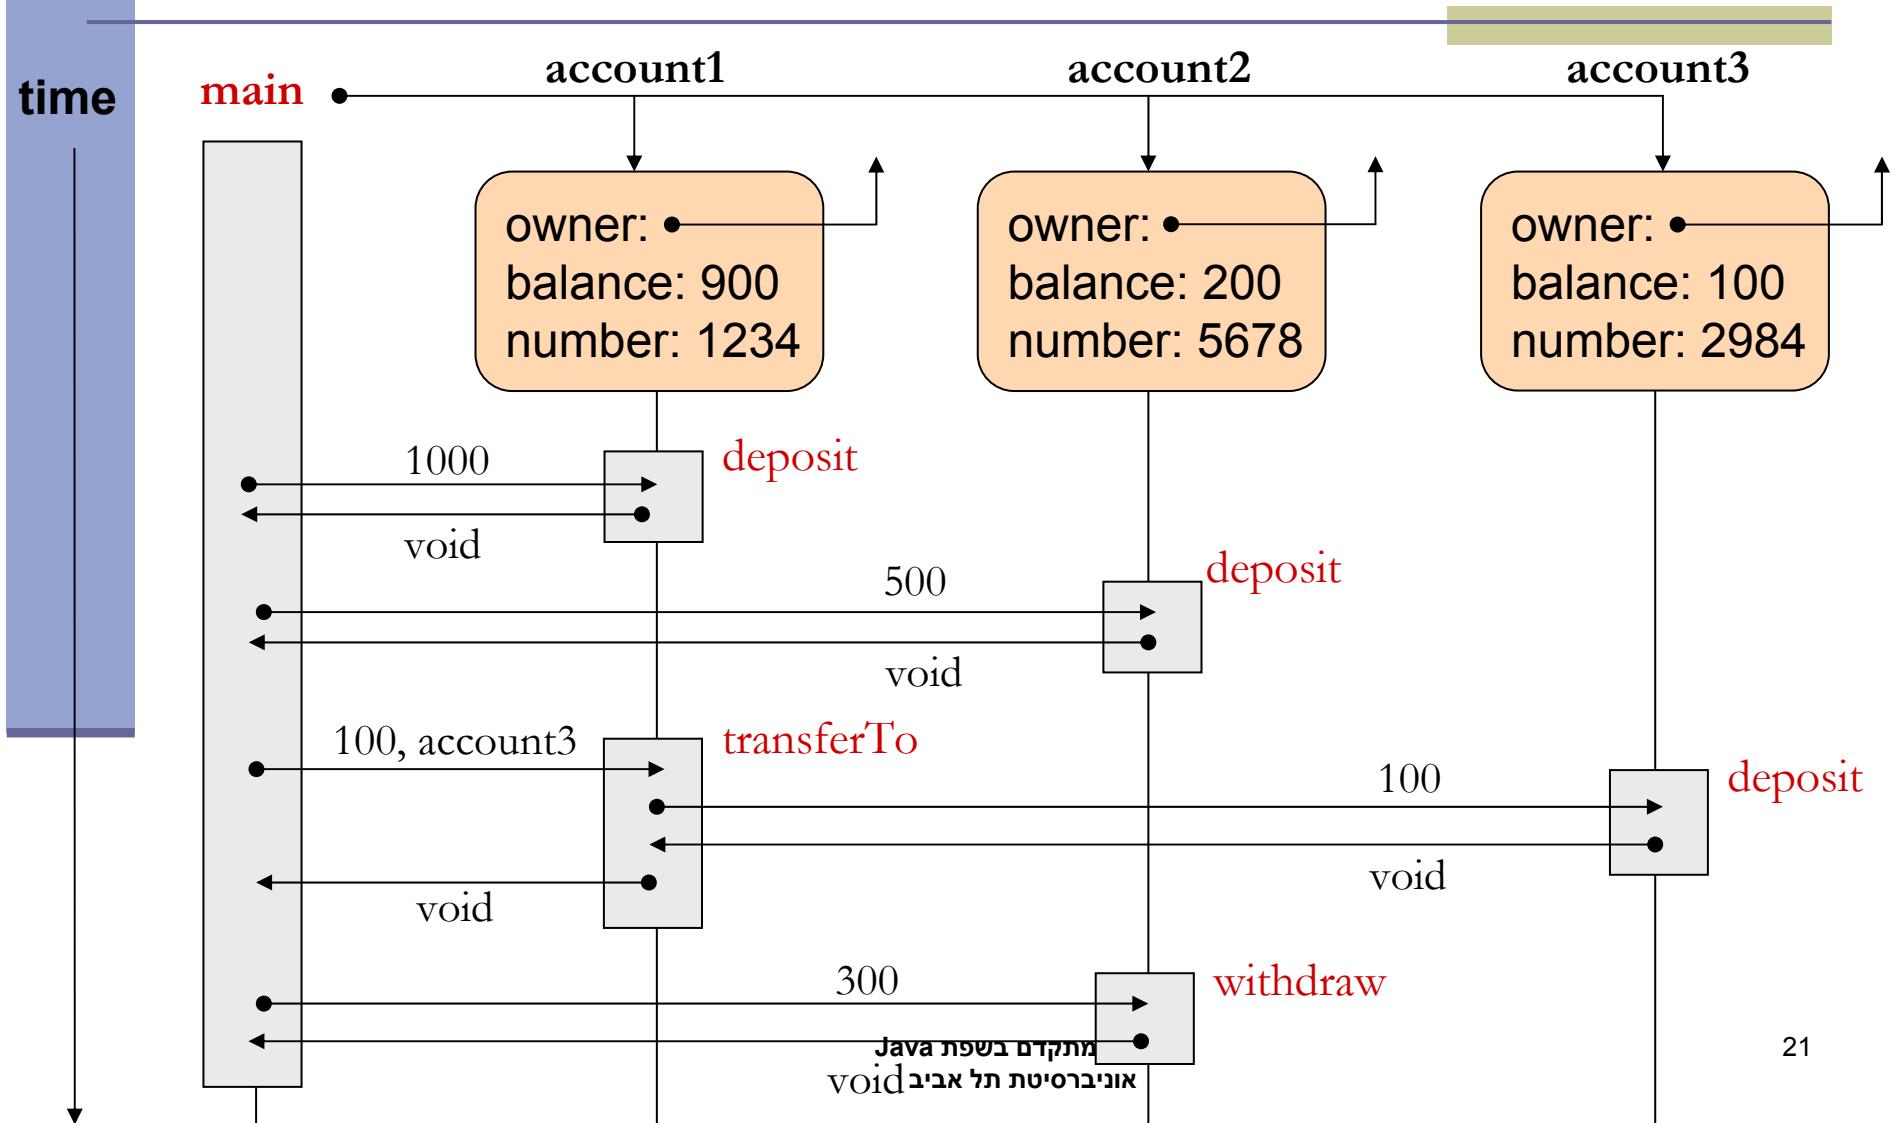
time

main

account1

account2

account3

owner:
balance: 900
number: 1234

owner:
balance: 200
number: 5678

owner:
balance: 100
number: 2984

1000

deposit

void

500

deposit

void

100, account3

transferTo

100

deposit

void

void

300

withdraw

Java מתקדם בשפת
אוניברסיטת תל אביב

void

21